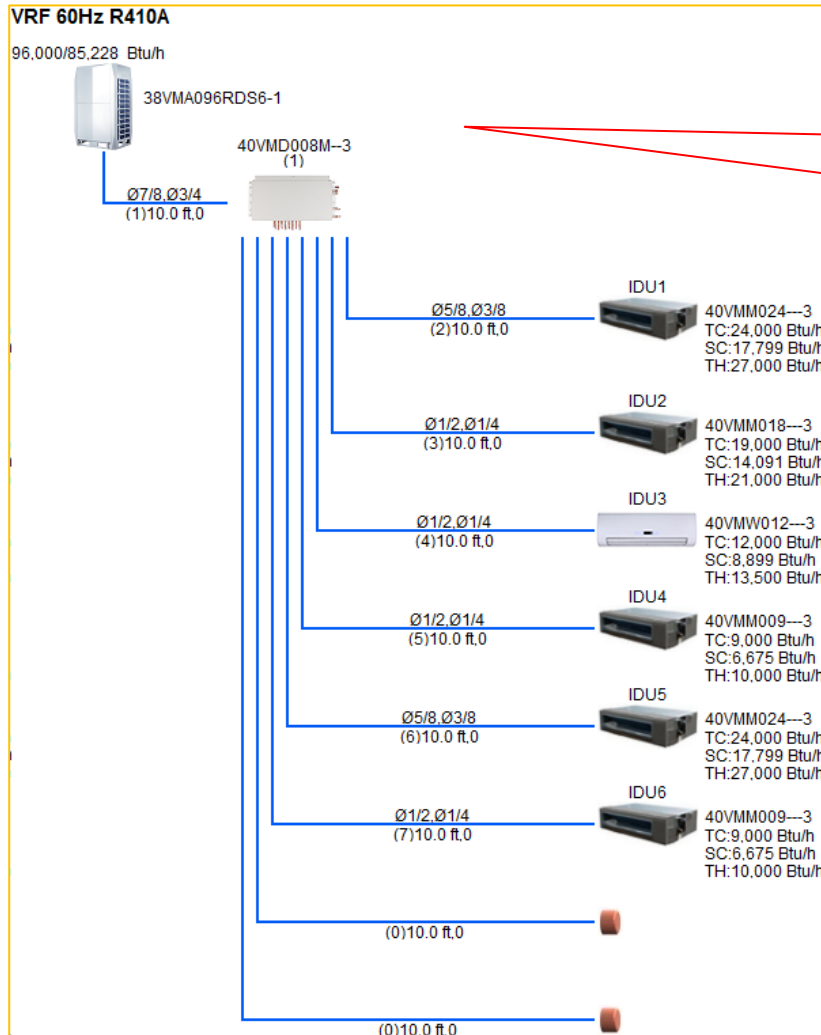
VRF 60Hz R410A

96,000/85,228 Btu/h

38VMA096RDS6-1

40VMD008M--3
(1)

Ø7/8,Ø3/4
(1)10.0 ft,0

IDU1

Ø5/8,Ø3/8
(2)10.0 ft,0

40VMM024---3
TC:24,000 Btu/h
SC:17,799 Btu/h
TH:27,000 Btu/h

IDU2

Ø1/2,Ø1/4
(3)10.0 ft,0

40VMM018---3
TC:19,000 Btu/h
SC:14,091 Btu/h
TH:21,000 Btu/h

IDU3

Ø1/2,Ø1/4
(4)10.0 ft,0

40VMW012---3
TC:12,000 Btu/h
SC:8,899 Btu/h
TH:13,500 Btu/h

IDU4

Ø1/2,Ø1/4
(5)10.0 ft,0

40VMM009---3
TC:9,000 Btu/h
SC:6,675 Btu/h
TH:10,000 Btu/h

IDU5

Ø5/8,Ø3/8
(6)10.0 ft,0

40VMM024---3
TC:24,000 Btu/h
SC:17,799 Btu/h
TH:27,000 Btu/h

IDU6

Ø1/2,Ø1/4
(7)10.0 ft,0

40VMM009---3
TC:9,000 Btu/h
SC:6,675 Btu/h
TH:10,000 Btu/h

(0)10.0 ft,0

(0)10.0 ft,0